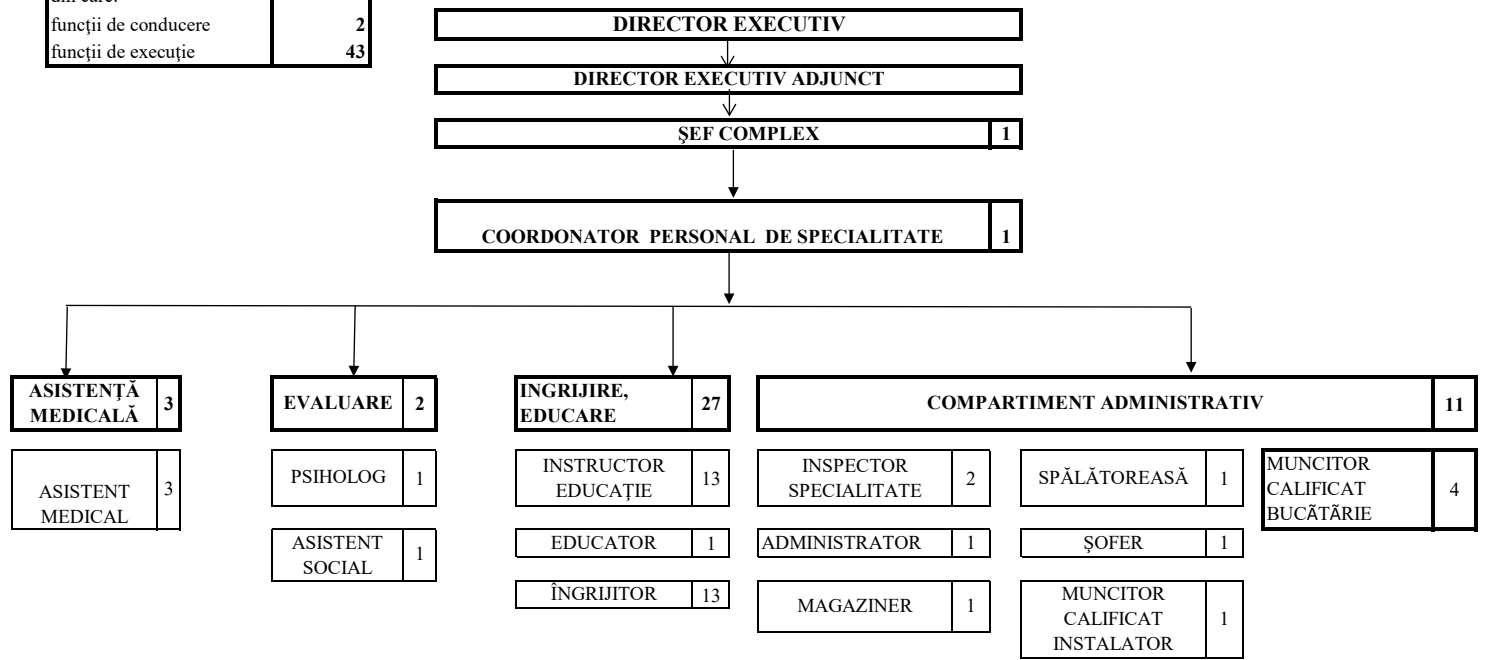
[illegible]

funcții de conducere 2

funcții de execuție 43

DIRECTOR EXECUTIV

DIRECTOR EXECUTIV ADJUNCT

ŞEF COMPLEX 1

COORDONATOR PERSONAL DE SPECIALITATE 1

ASISTENȚĂ MEDICALĂ 3

ASISTENT MEDICAL 3

EVALUARE 2

PSIHOLOG 1

ASISTENT SOCIAL 1

INGRIJIRE, EDUCARE 27

INSTRUCTOR EDUCAȚIE 13

EDUCATOR 1

ÎNGRIJITOR 13

COMPARTIMENT ADMINISTRATIV 11

INSPECTOR SPECIALITATE 2

ADMINISTRATOR 1

MAGAZINER 1

SPĂLĂTOREASĂ 1

ŞOFER 1

MUNCITOR CALIFICAT INSTALATOR 1

MUNCITOR CALIFICAT BUCĂTĂRIE 4